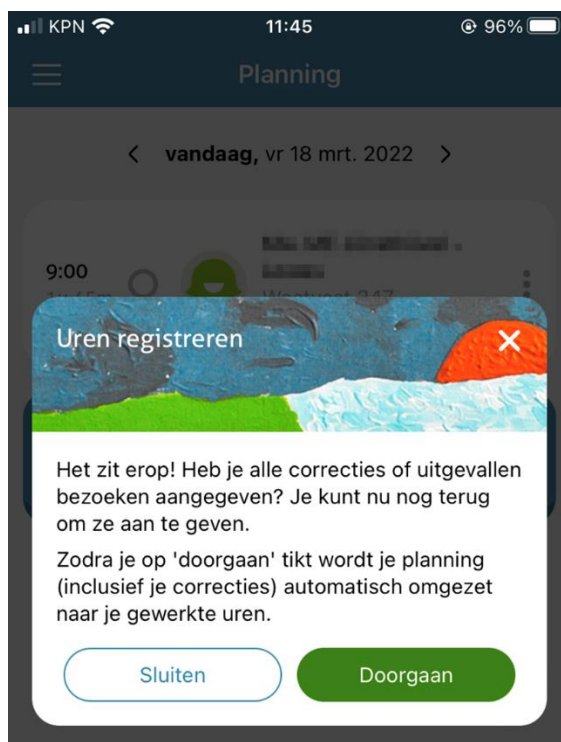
KPN 11:45 96%

Planning

< vandaag, vr 18 mrt. 2022 >

9:00

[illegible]

Uren registreren

Het zit erop! Heb je alle correcties of uitgevallen bezoeken aangegeven? Je kunt nu nog terug om ze aan te geven.

Zodra je op 'doorgaan' tikt wordt je planning (inclusief je correcties) automatisch omgezet naar je gewerkte uren.

Sluiten

Doorgaan